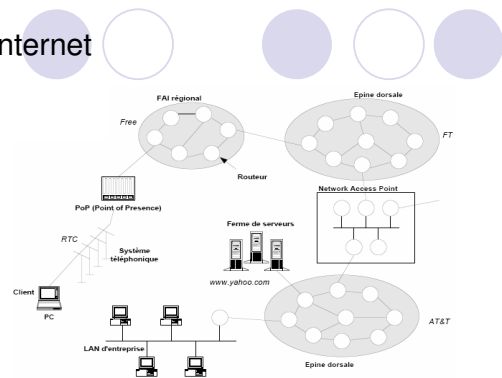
nternet

FAI régional

Free

Epine dorsale

FT

Routeur

PoP (Point of Presence)

Network Access Point

RTC

Système téléphonique

Ferme de serveurs

www.yahoo.com

Client

PC

AT&T

LAN d'entreprise

Epine dorsale